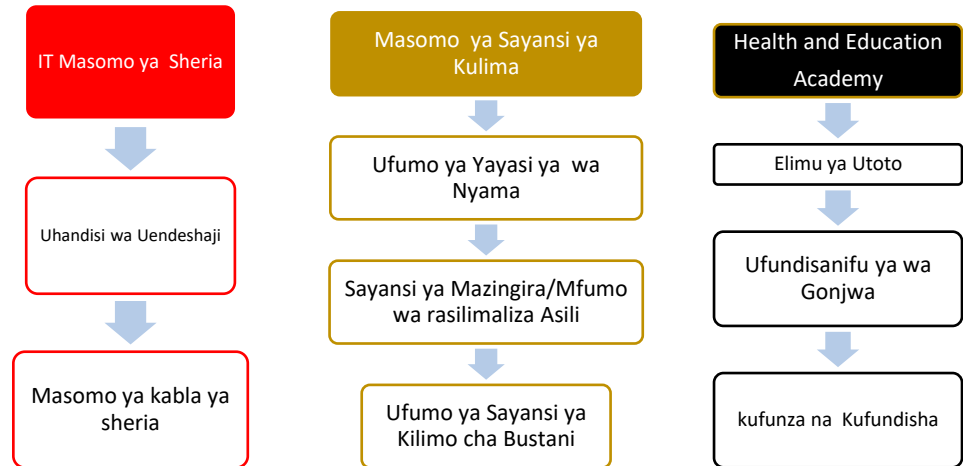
IT Masomo ya Sheria

Uhandisi wa Uendeshaji

Masomo ya kabla ya sheria

Masomo ya Sayansi ya Kulima

Ufumo ya Yayasi ya wa Nyama

Sayansi ya Mazingira/Mfumo wa rasilimaliza Asili

Ufumo ya Sayansi ya Kilimo cha Bustani

Health and Education Academy

Elimu ya Utoto

Ufundisanifu ya wa Gonjwa

kufunza na Kufundisha